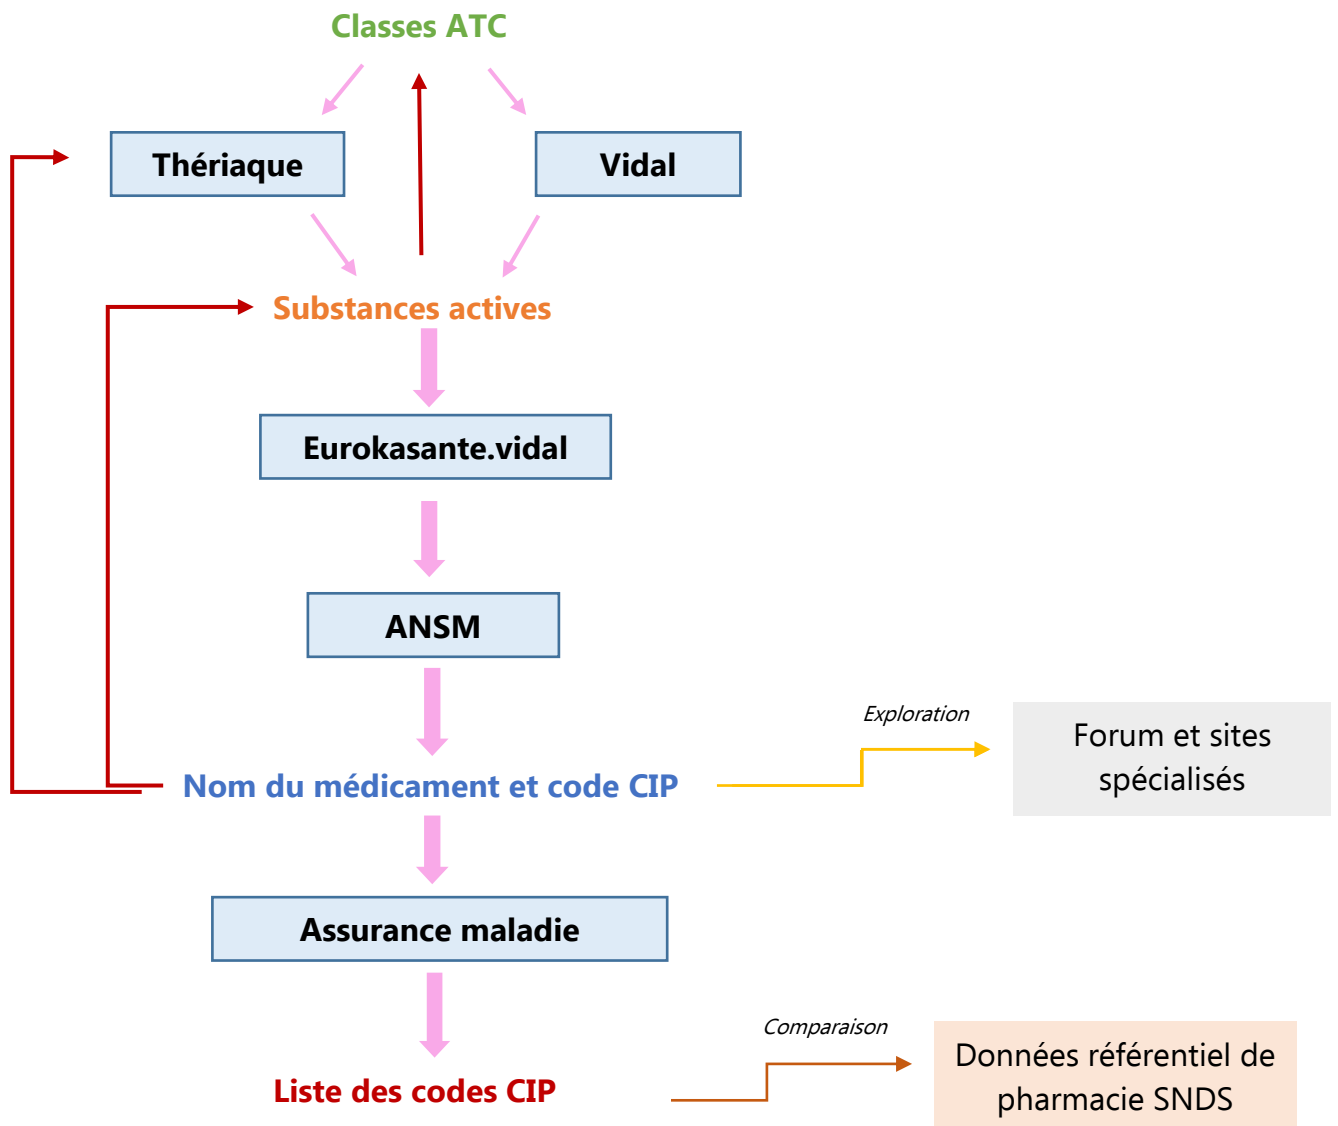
Classes ATC

Thériaque

Vidal

Substances actives

Eurokasante.vidal

ANSM

Exploration

Forum et sites spécialisés

Nom du médicament et code CIP

Assurance maladie

Comparaison

Données référentiel de pharmacie SNDS

Liste des codes CIP